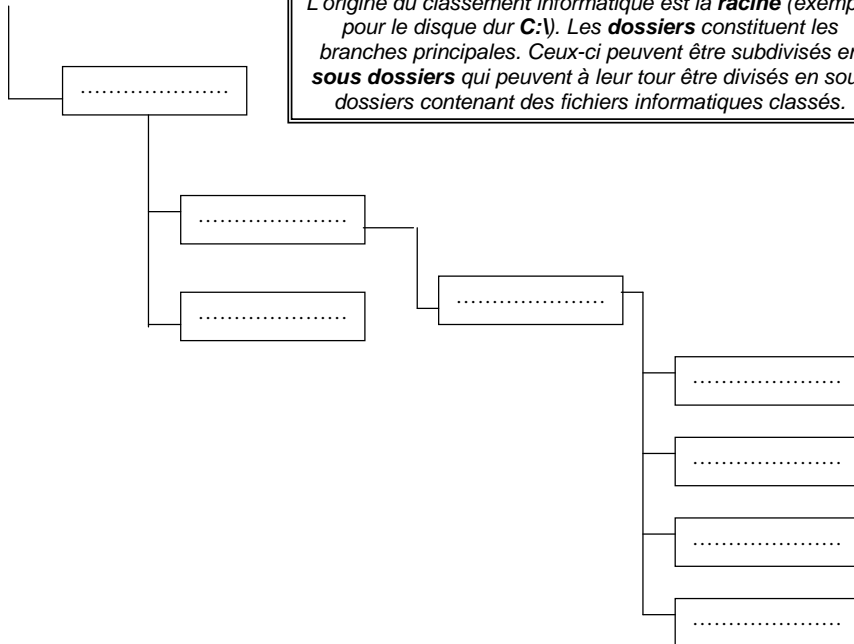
L'origine du classement informatique est la racine (exemp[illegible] pour le disque dur C:\). Les dossiers constituent les branches principales. Ceux-ci peuvent être subdivisés en sous dossiers qui peuvent à leur tour être divisés en sou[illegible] dossiers contenant des fichiers informatiques classés.

…………………

…………………

…………………

…………………

…………………

…………………

…………………

…………………